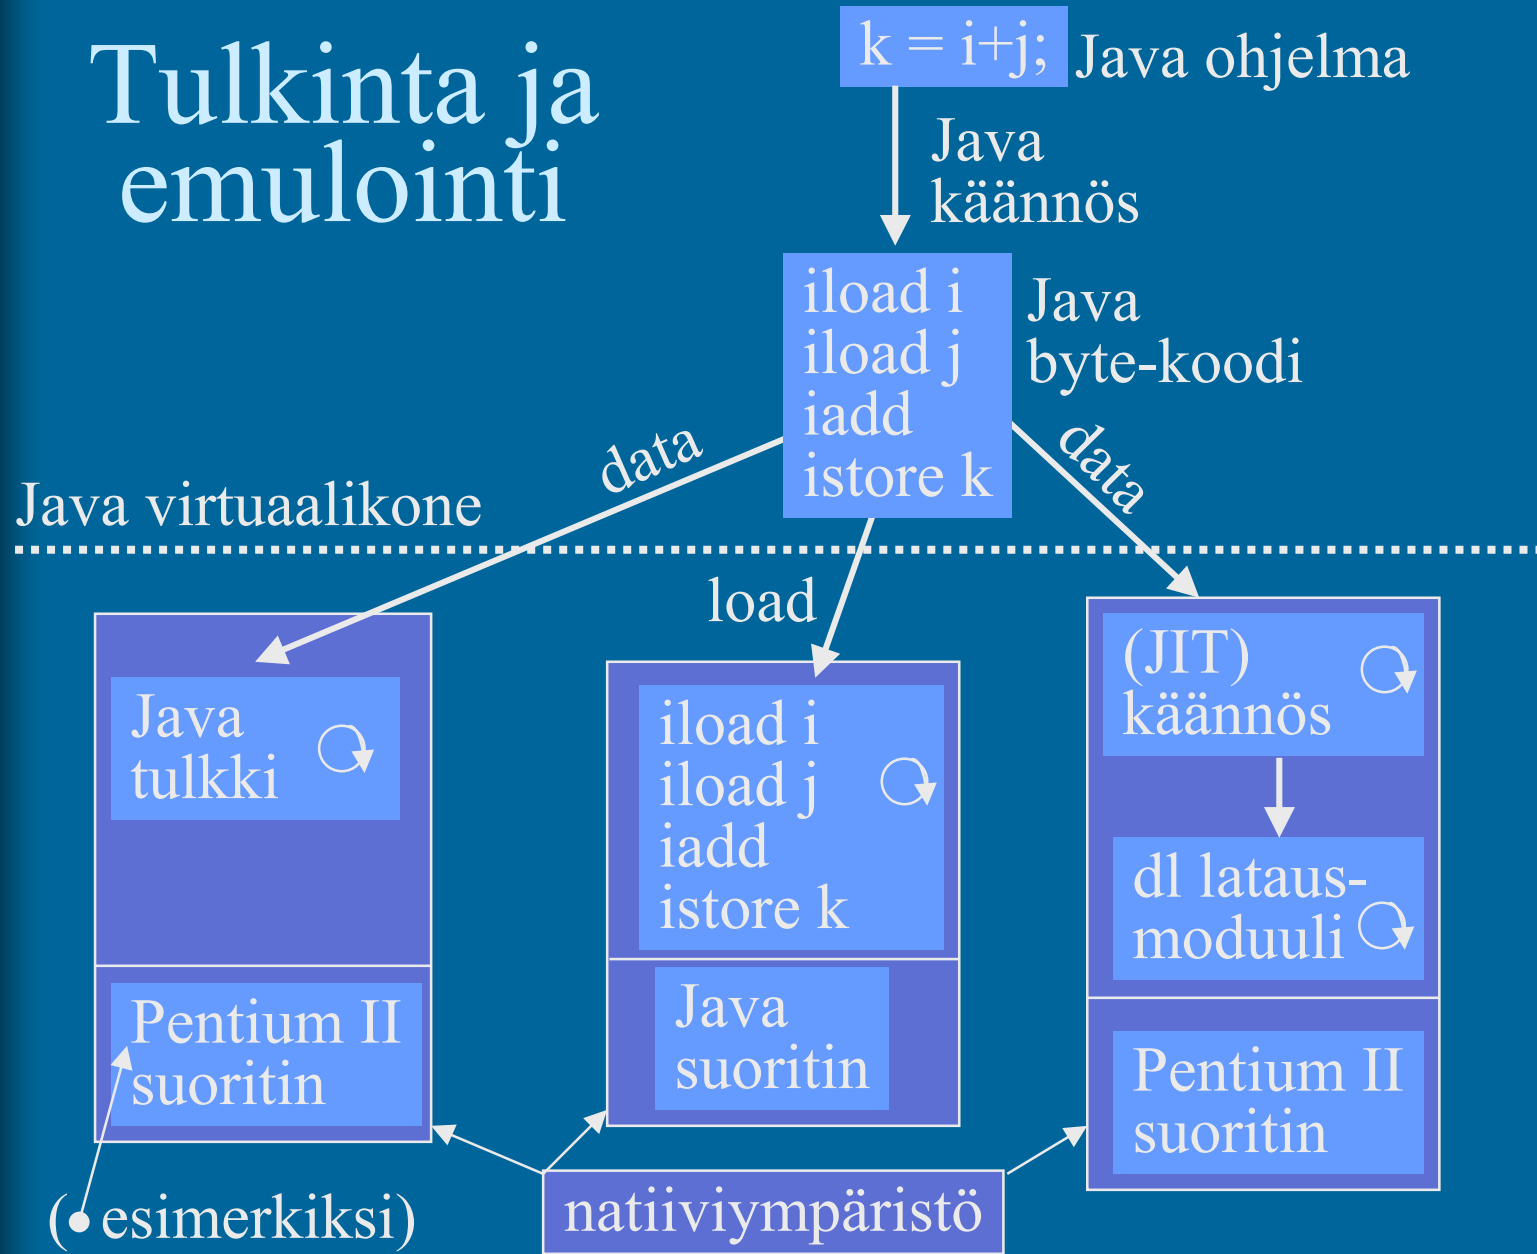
Tulkinta ja emulointi

k = i+j; Java ohjelma

Java käännös

iload i
iload j
iadd
istore k

Java byte-koodi

data

data

Java virtuaalikone

load

Java tulkki

Pentium II suoritin

iload i
iload j
iadd
istore k

Java suoritin

(JIT) käännös

dl lataus-moduuli

Pentium II suoritin

(esimerkiksi)

natiiviympäristö